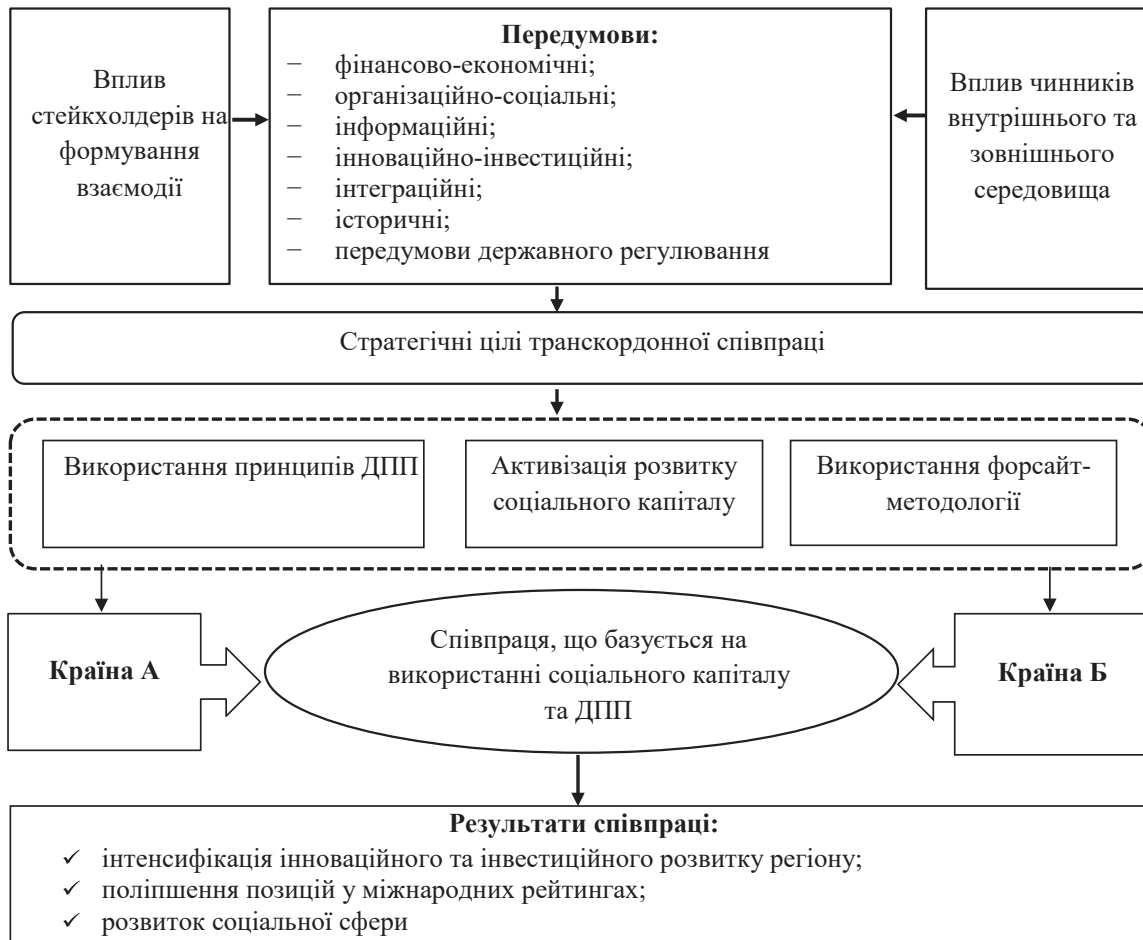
Вплив стейкхолдерів на формування взаємодії

**Передумови:**
– фінансово-економічні;
– організаційно-соціальні;
– інформаційні;
– інноваційно-інвестиційні;
– інтеграційні;
– історичні;
– передумови державного регулювання

Вплив чинників внутрішнього та зовнішнього середовища

Стратегічні цілі транскордонної співпраці

Використання принципів ДПП

Активізація розвитку соціального капіталу

Використання форсайт-методології

**Країна А**

Співпраця, що базується на використанні соціального капіталу та ДПП

**Країна Б**

**Результати співпраці:**
✓ інтенсифікація інноваційного та інвестиційного розвитку регіону;
✓ поліпшення позицій у міжнародних рейтингах;
✓ розвиток соціальної сфери